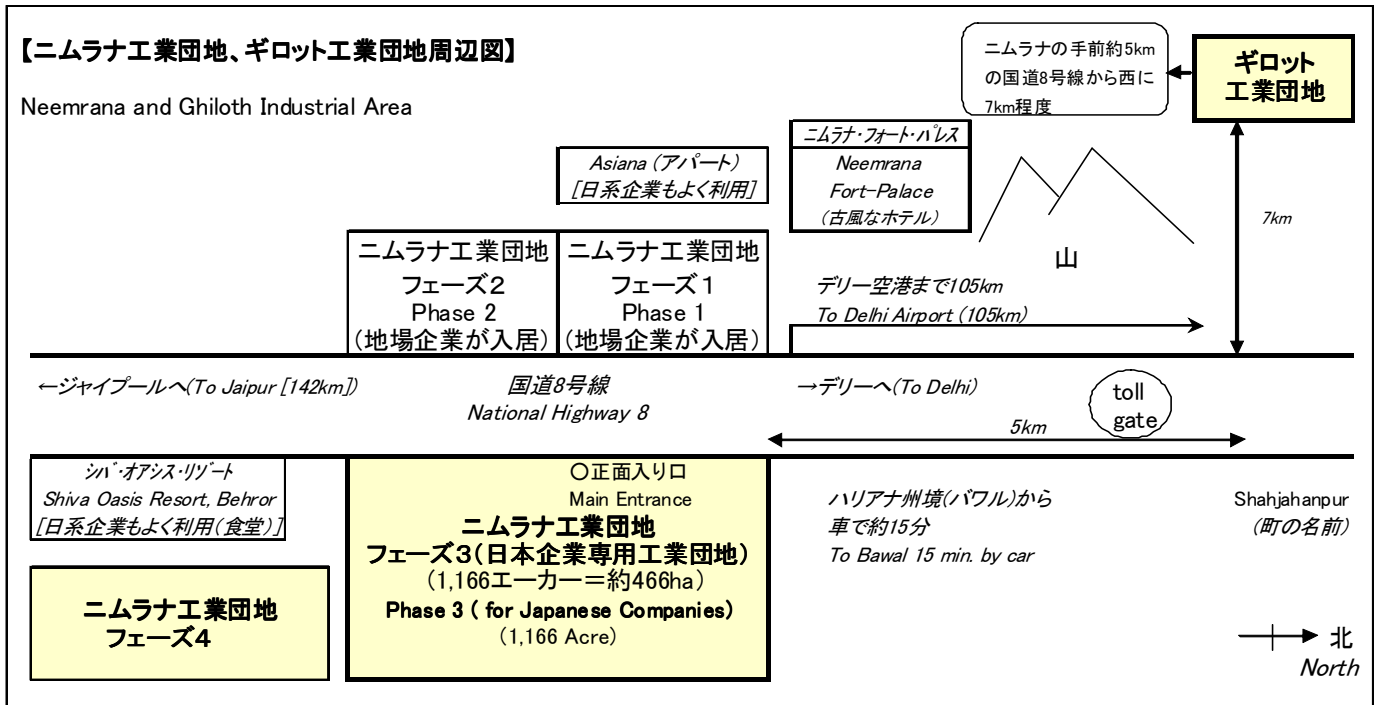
【ニムラナ工業団地、ギロット工業団地周辺図】

Neemrana and Ghiloth Industrial Area

ニムラナの手前約5kmの国道8号線から西に7km程度

ギロット工業団地

7km

Asiana (アパート)
[日系企業もよく利用]

ニムラナ・フォート・パレス
Neemrana Fort-Palace
(古風なホテル)

山

ニムラナ工業団地
フェーズ2
Phase 2
(地場企業が入居)

ニムラナ工業団地
フェーズ1
Phase 1
(地場企業が入居)

デリー空港まで105km
To Delhi Airport (105km)

←ジャイプールへ(To Jaipur [142km])

国道8号線
National Highway 8

→デリーへ(To Delhi)

toll gate

5km

シバ・オアシス・リゾート
Shiva Oasis Resort, Behror
[日系企業もよく利用(食堂)]

○正面入り口
Main Entrance
ニムラナ工業団地
フェーズ3(日本企業専用工業団地)
(1,166エーカー=約466ha)
Phase 3 ( for Japanese Companies)
(1,166 Acre)

ハリアナ州境(バワル)から
車で約15分
To Bawal 15 min. by car

Shahjahanpur
(町の名前)

ニムラナ工業団地
フェーズ4

北
North